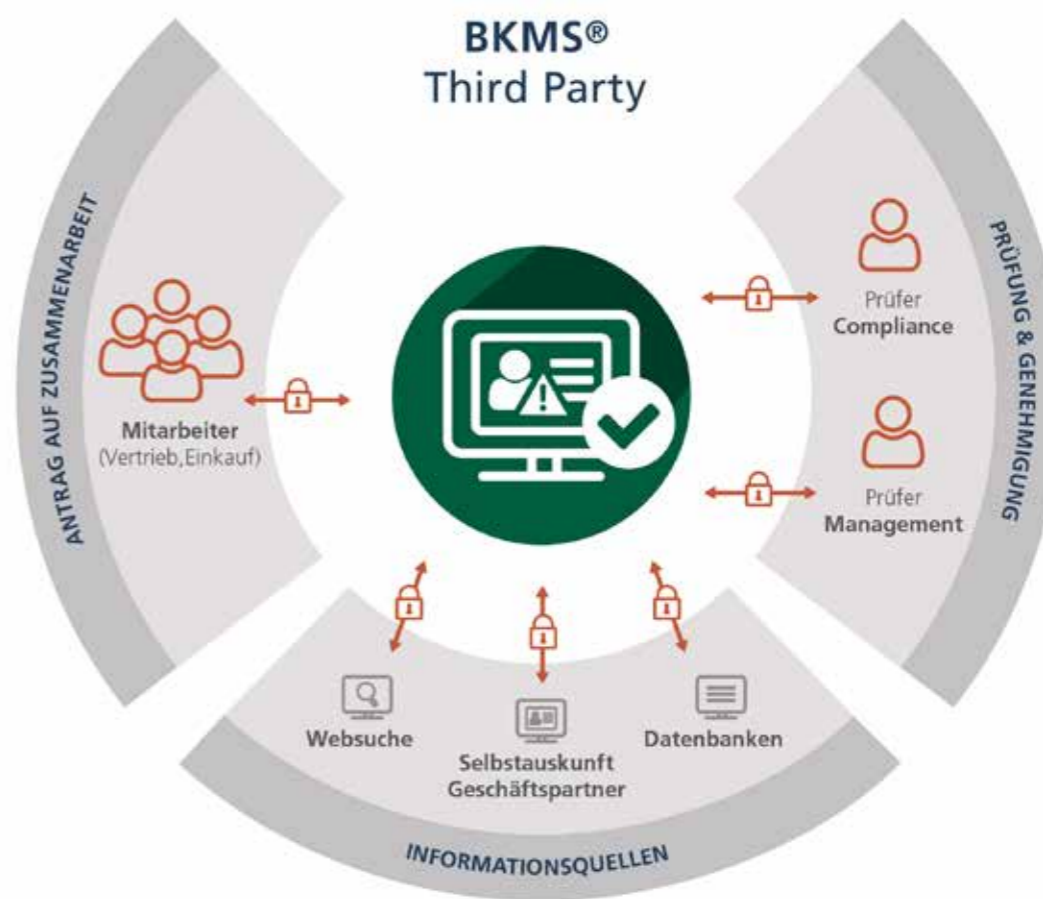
BKMS®
Third Party

ANTRAG AUF ZUSAMMENARBEIT

Mitarbeiter
(Vertrieb,Einkauf)

PRÜFUNG & GENEHMIGUNG

Prüfer
Compliance

Prüfer
Management

Websuche

Selbstauskunft
Geschäftspartner

Datenbanken

INFORMATIONSQUELLEN